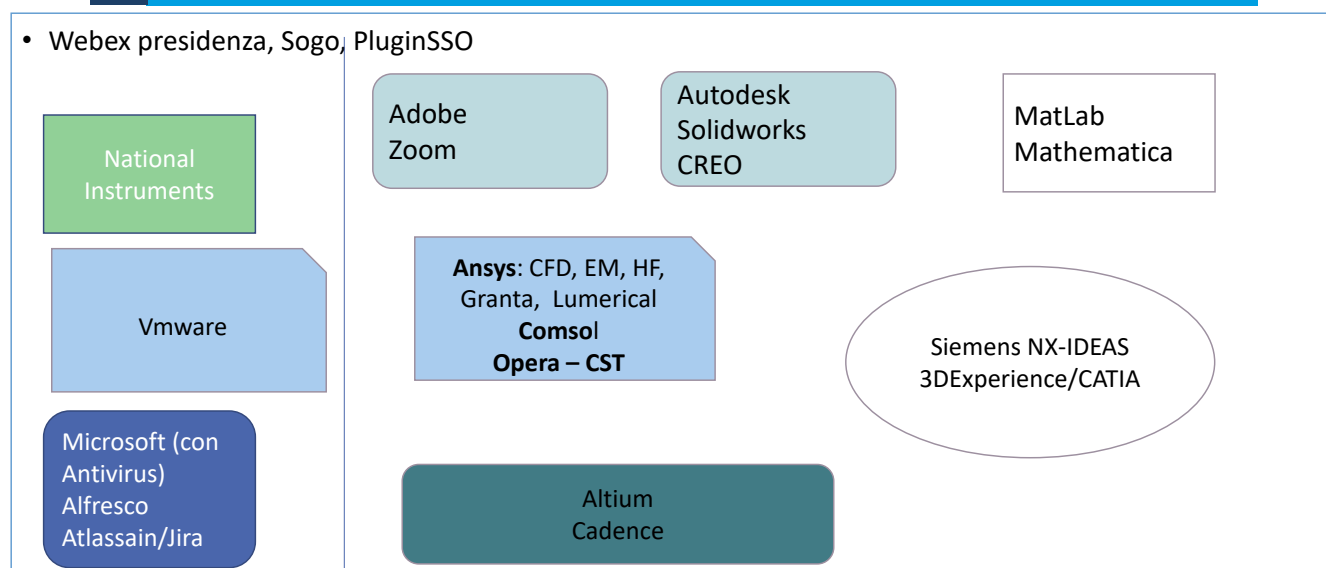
• Webex presidenza, Sogo, PluginSSO

National Instruments

Vmware

Microsoft (con Antivirus)
Alfresco
Atlassain/Jira

Adobe
Zoom

Autodesk
Solidworks
CREO

MatLab
Mathematica

**Ansys**: CFD, EM, HF, Granta, Lumerical
**Comso**l
**Opera – CST**

Siemens NX-IDEAS
3DExperience/CATIA

Altium
Cadence